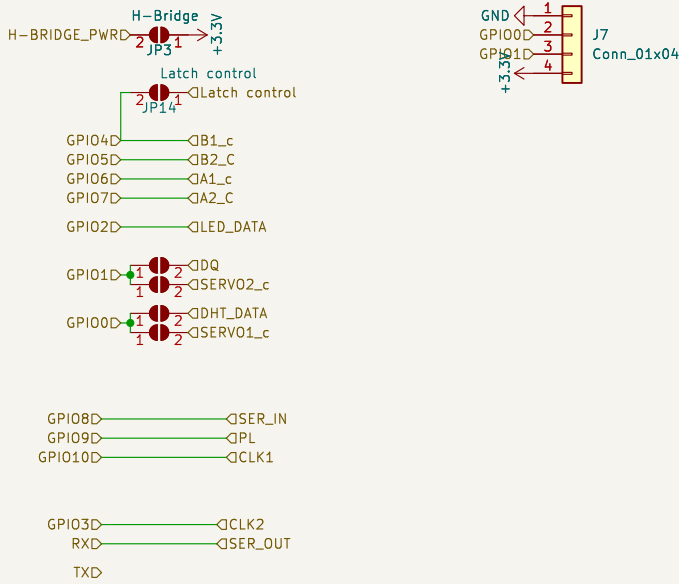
H-Bridge
H-BRIDGE_PWR
2
1
JP3
+3.3V

Latch control
2
1
JP14
Latch control

GPIO4
B1_c
GPIO5
B2_C
GPIO6
A1_c
GPIO7
A2_C
GPIO2
LED_DATA

GPIO1
1
2
DQ
1
2
SERVO2_c

GPIO0
1
2
DHT_DATA
1
2
SERVO1_c

GPIO8
SER_IN
GPIO9
PL
GPIO10
CLK1

GPIO3
CLK2
RX
SER_OUT
TX

GND
1
GPIO0
2
GPIO1
3
+3.3V
4
J7
Conn_01x04